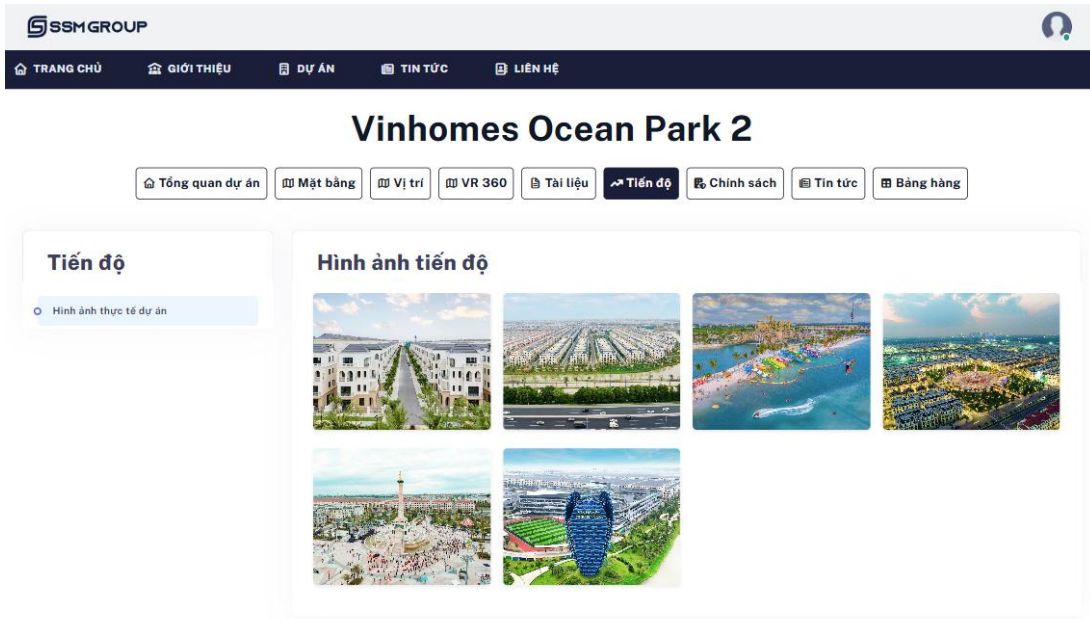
SSMGROUP

TRANG CHỦ GIỚI THIỆU DỰ ÁN TIN TỨC LIÊN HỆ

Vinhomes Ocean Park 2

Tổng quan dự án Mặt bằng Vị trí VR 360 Tài liệu Tiến độ Chính sách Tin tức Bảng hàng

Tiến độ

Hình ảnh thực tế dự án

Hình ảnh tiến độ